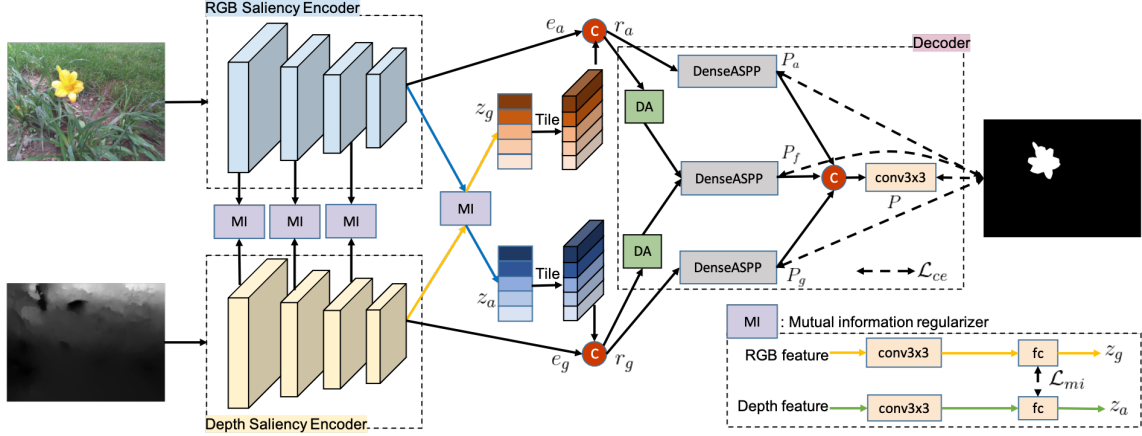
RGB Saliency Encoder

$e_a$ C $r_a$

Decoder

DenseASPP $P_a$

DA

$z_g$ Tile

MI MI MI

MI

DenseASPP $P_f$ C conv3x3 $P$

DA

$z_a$ Tile

DenseASPP $P_g$

$\mathcal{L}_{ce}$

$e_g$ C $r_g$

Depth Saliency Encoder

MI : Mutual information regularizer

RGB feature conv3x3 fc $z_g$

$\mathcal{L}_{mi}$

Depth feature conv3x3 fc $z_a$